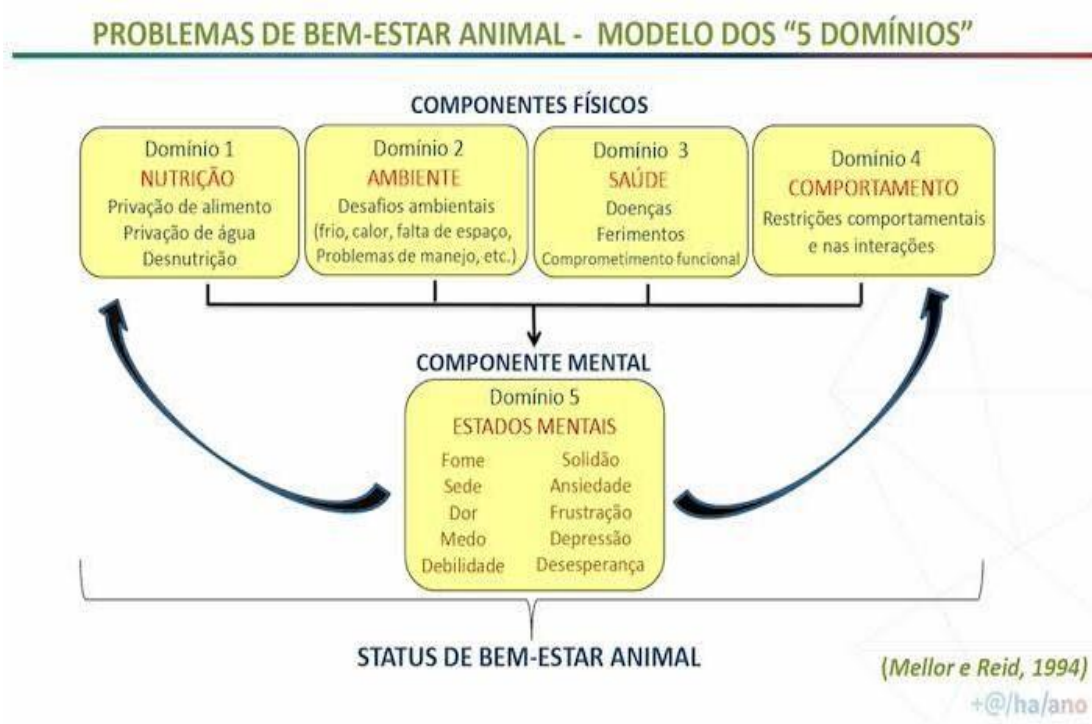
PROBLEMAS DE BEM-ESTAR ANIMAL - MODELO DOS "5 DOMÍNIOS"

COMPONENTES FÍSICOS

Domínio 1
NUTRIÇÃO
Privação de alimento
Privação de água
Desnutrição

Domínio 2
AMBIENTE
Desafios ambientais
(frio, calor, falta de espaço,
Problemas de manejo, etc.)

Domínio 3
SAÚDE
Doenças
Ferimentos
Comprometimento funcional

Domínio 4
COMPORTAMENTO
Restrições comportamentais
e nas interações

COMPONENTE MENTAL

Domínio 5
ESTADOS MENTAIS

| Fome | Solidão |
|---|---|
| Sede | Ansiedade |
| Dor | Frustração |
| Medo | Depressão |
| Debilidade | Desesperança |

STATUS DE BEM-ESTAR ANIMAL

(Mellor e Reid, 1994)

+@/ha/ano